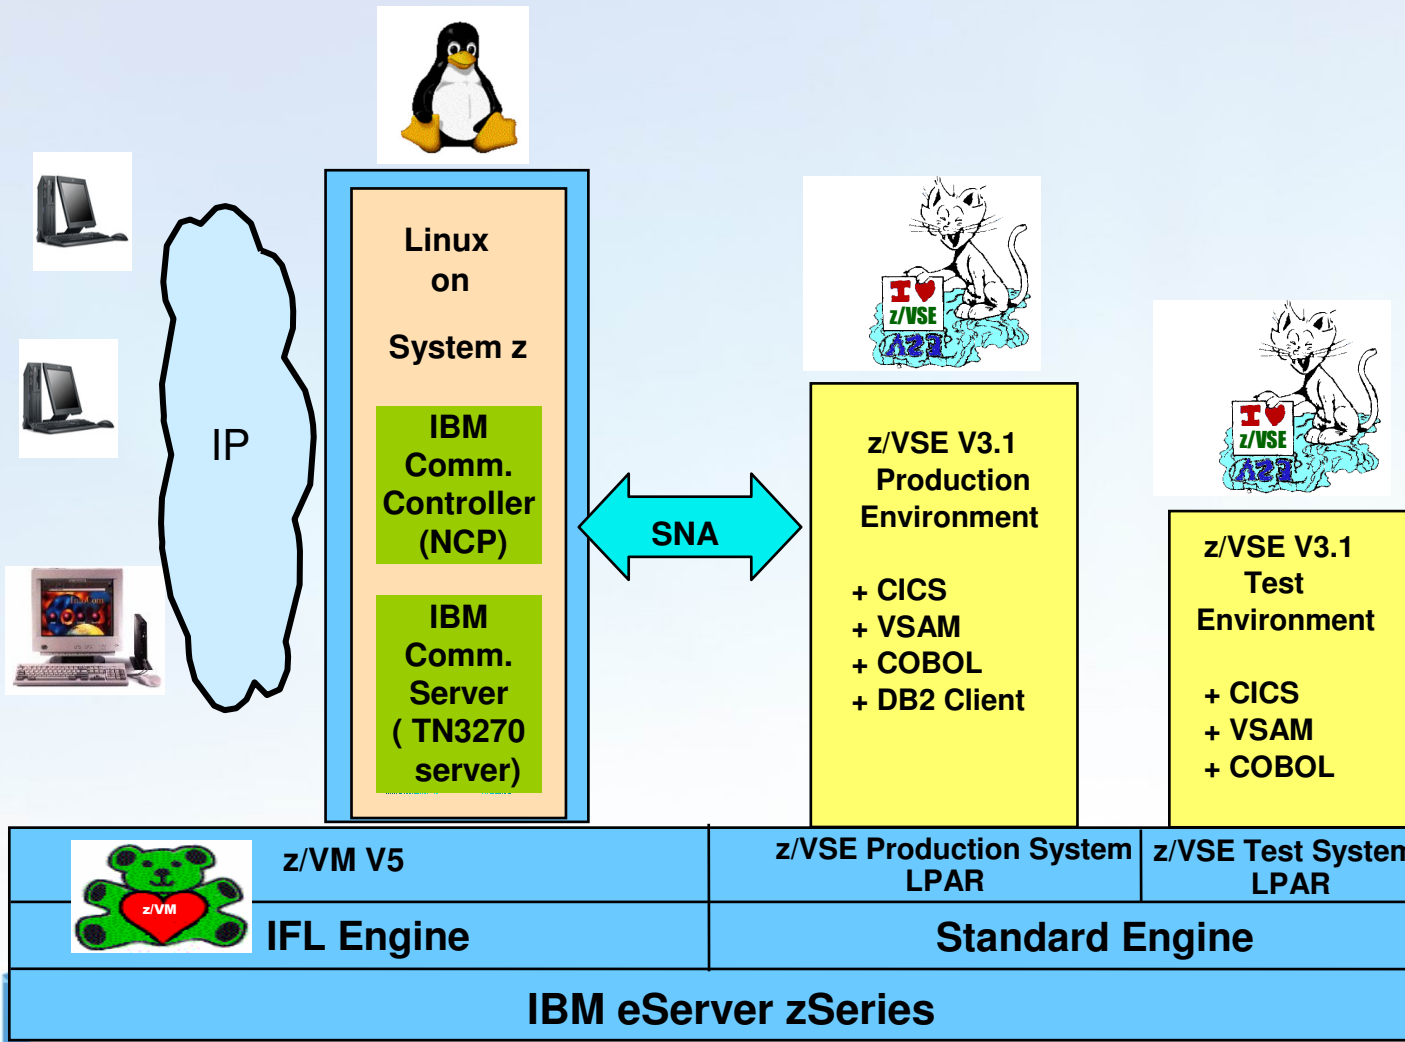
IP

Linux on System z

IBM Comm. Controller (NCP)

IBM Comm. Server ( TN3270 server)

SNA

I ♥ z/VSE

z/VSE V3.1 Production Environment

+ CICS
+ VSAM
+ COBOL
+ DB2 Client

I ♥ z/VSE

z/VSE V3.1 Test Environment

+ CICS
+ VSAM
+ COBOL

z/VM

z/VM V5

z/VSE Production System LPAR

z/VSE Test System LPAR

IFL Engine

Standard Engine

IBM eServer zSeries